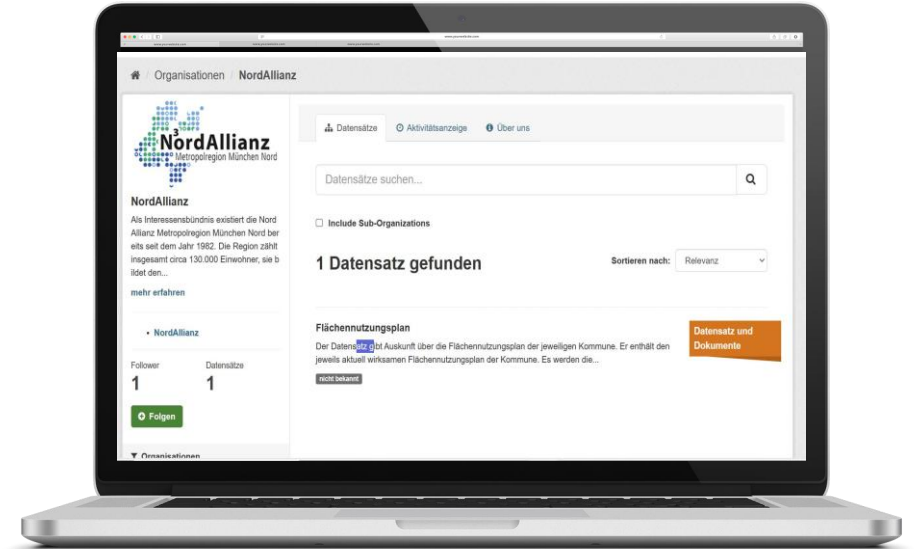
Organisationen / NordAllianz

NordAllianz
Metropolregion München Nord

NordAllianz

Als Interessensbündnis existiert die Nord Allianz Metropolregion München Nord bereits seit dem Jahr 1982. Die Region zählt insgesamt circa 130.000 Einwohner, sie bildet den...

mehr erfahren

• NordAllianz

Follower
1

Datensätze
1

Folgen

Organisationen

Datensätze | Aktivitätsanzeige | Über uns

Datensätze suchen...

Include Sub-Organizations

1 Datensatz gefunden

Sortieren nach: Relevanz

Flächennutzungsplan

Der Datensatz gibt Auskunft über die Flächennutzungsplan der jeweiligen Kommune. Er enthält den jeweils aktuell wirksamen Flächennutzungsplan der Kommune. Es werden die...

nicht bekannt

Datensatz und Dokumente